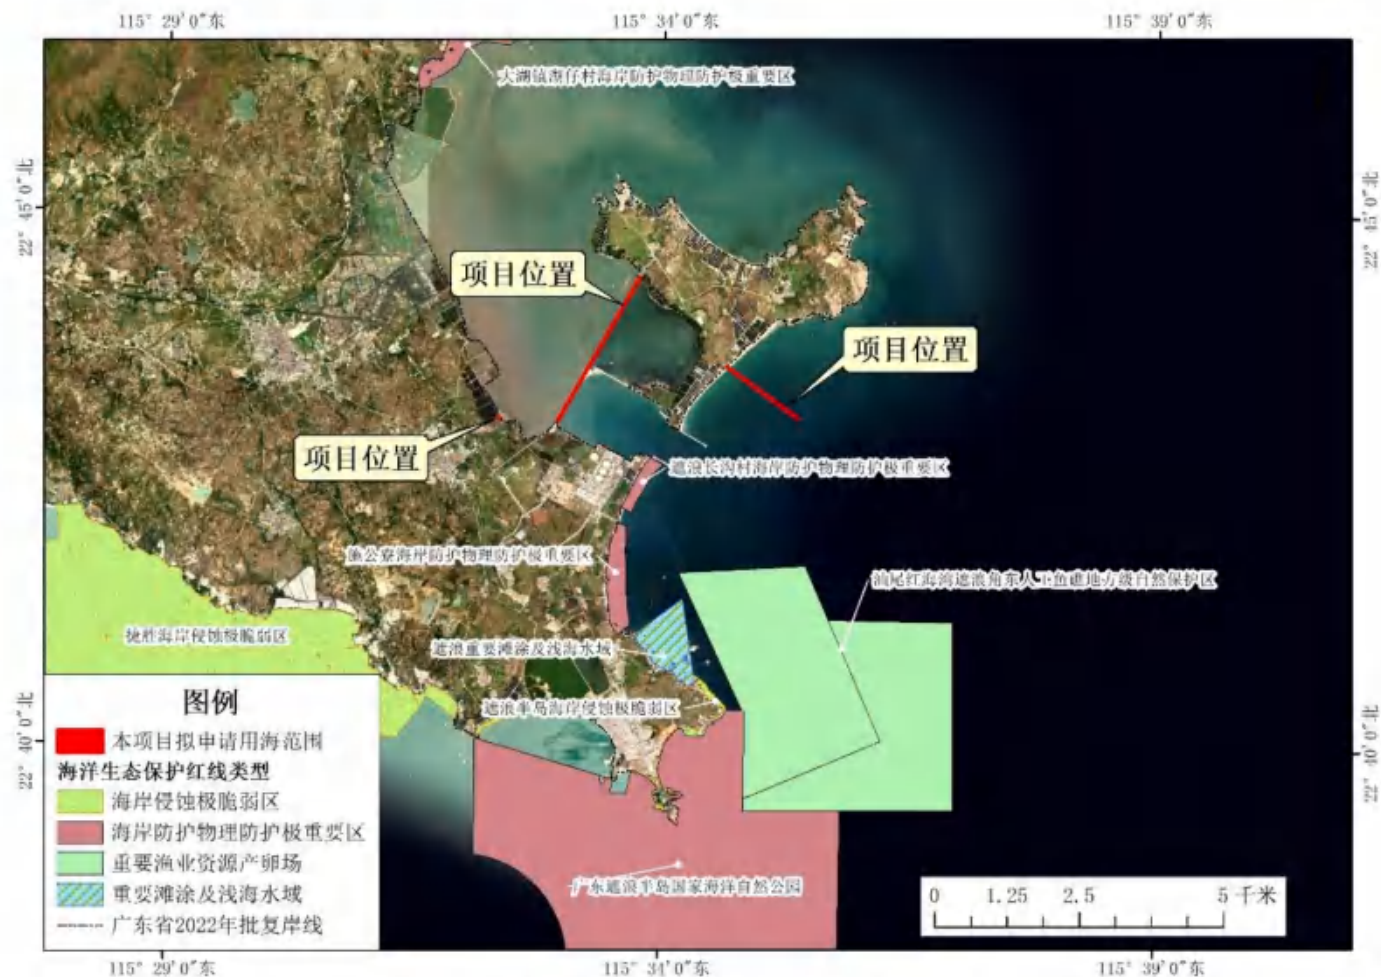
115° 29′0″东
115° 34′0″东
115° 39′0″东

22° 45′0″北
22° 45′0″北
22° 40′0″北
22° 40′0″北

大湖镇湖仔村海岸防护物理防护极重要区

项目位置
项目位置
项目位置

遮浪长沙村海岸防护物理防护极重要区
渔公寮海岸防护物理防护极重要区
汕尾红海湾遮浪角东人工鱼礁地方级自然保护区
捷胜海岸侵蚀极脆弱区
遮浪重要滩涂及浅海水域
遮浪半岛海岸侵蚀极脆弱区
广东遮浪半岛国家海洋自然公园

图例
本项目拟申请用海范围
海洋生态保护红线类型
海岸侵蚀极脆弱区
海岸防护物理防护极重要区
重要渔业资源产卵场
重要滩涂及浅海水域
广东省2022年批复岸线

0 1.25 2.5 5 千米

115° 29′0″东
115° 34′0″东
115° 39′0″东